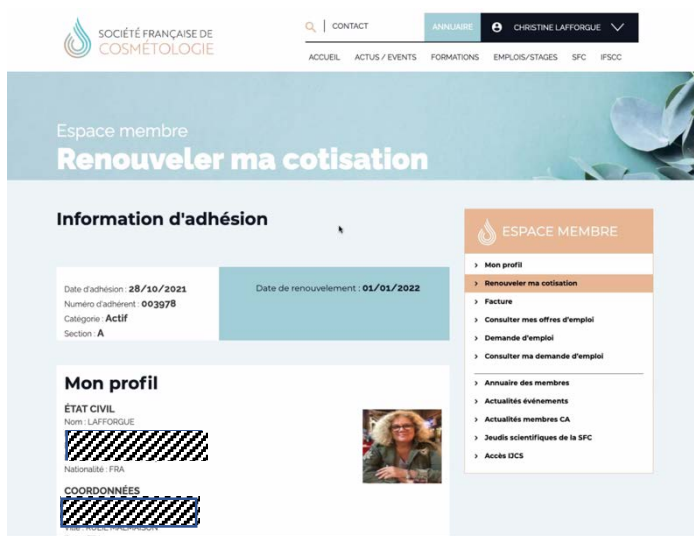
SOCIÉTÉ FRANÇAISE DE
COSMÉTOLOGIE

CONTACT
ANNUAIRE
CHRISTINE LAFFORGUE

ACCUEIL
ACTUS / EVENTS
FORMATIONS
EMPLOIS/STAGES
SFC
IFSCC

Espace membre
Renouveler ma cotisation

Information d'adhésion

Date d'adhésion : 28/10/2021
Numéro d'adhérent : 003978
Catégorie : Actif
Section : A

Date de renouvelement : 01/01/2022

Mon profil
ÉTAT CIVIL
Nom : LAFFORGUE
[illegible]
Nationalité : FRA
COORDONNÉES
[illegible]

ESPACE MEMBRE
Mon profil
Renouveler ma cotisation
Facture
Consulter mes offres d'emploi
Demande d'emploi
Consulter ma demande d'emploi
Annuaire des membres
Actualités événements
Actualités membres CA
Jeudis scientifiques de la SFC
Accès IJCS